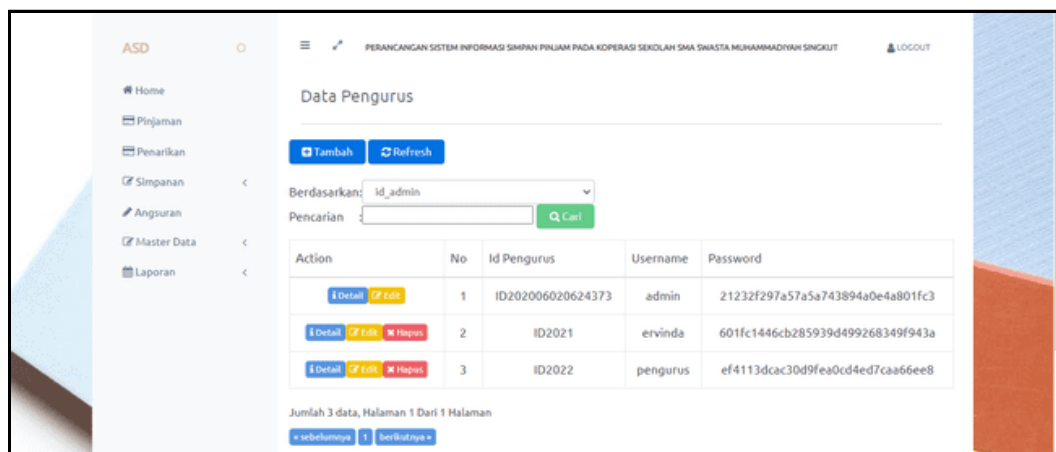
ASD

Home
Pinjaman
Penarikan
Simpanan
Angsuran
Master Data
Laporan

PERANCANGAN SISTEM INFORMASI SIMPAN PINJAM PADA KOPERASI SEKOLAH SMA SWASTA MUHAMMADIYAH SINGKUT

LOGOUT

Data Pengurus

Tambah Refresh

Berdasarkan: id_admin
Pencarian :
Q Cari

| Action | No | Id Pengurus | Username | Password |
|---|---|---|---|---|
| Detail Edit | 1 | ID202006020624373 | admin | 21232f297a57a5a743894a0e4a801fc3 |
| Detail Edit Hapus | 2 | ID2021 | ervinda | 601fc1446cb285939d499268349f943a |
| Detail Edit Hapus | 3 | ID2022 | pengurus | ef4113dcac30d9fea0cd4ed7caa66ee8 |

Jumlah 3 data, Halaman 1 Dari 1 Halaman

« sebelumnya 1 berikutnya »